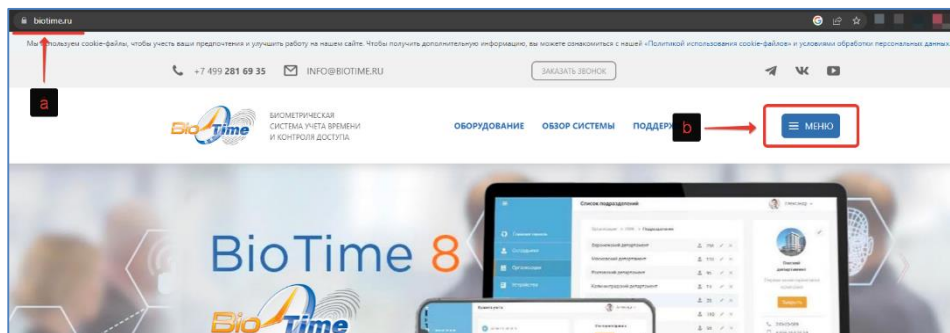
biotime.ru

Мы используем cookie-файлы, чтобы учесть ваши предпочтения и улучшить работу на нашем сайте. Чтобы получить дополнительную информацию, вы можете ознакомиться с нашей «Политикой использования cookie-файлов» и условиями обработки персональных данных

+7 499 281 69 35 INFO@BIOTIME.RU ЗАКАЗАТЬ ЗВОНОК

a

BioTime БИОМЕТРИЧЕСКАЯ СИСТЕМА УЧЕТА ВРЕМЕНИ И КОНТРОЛЯ ДОСТУПА

ОБОРУДОВАНИЕ ОБЗОР СИСТЕМЫ ПОДДЕРЖ

b

МЕНЮ

BioTime 8

BioTime

Список подразделений

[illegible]